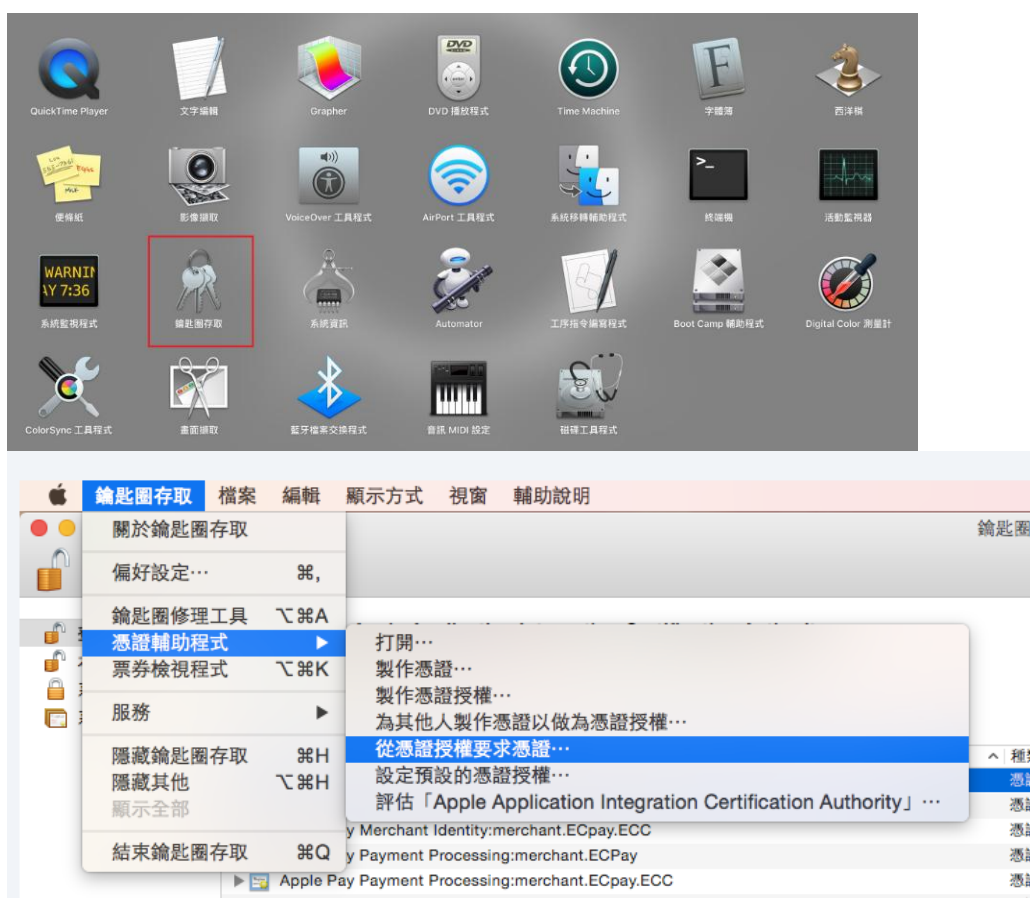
QuickTime Player
文字編輯
Grapher
DVD 播放程式
Time Machine
字體簿
西洋棋
便條紙
影像擷取
VoiceOver 工具程式
AirPort 工具程式
系統移轉輔助程式
終端機
活動監視器
WARNIN
AY 7:36
系統監視程式
鑰匙圈存取
系統資訊
Automator
工序指令編寫程式
Boot Camp 輔助程式
Digital Color 測量計
ColorSync 工具程式
畫面擷取
藍牙檔案交換程式
音訊 MIDI 設定
磁碟工具程式

鑰匙圈存取 檔案 編輯 顯示方式 視窗 輔助說明

關於鑰匙圈存取
偏好設定⋯ ⌘,
鑰匙圈修理工具 ⌥⌘A
憑證輔助程式 ▶
票券檢視程式 ⌥⌘K
服務 ▶
隱藏鑰匙圈存取 ⌘H
隱藏其他 ⌥⌘H
顯示全部
結束鑰匙圈存取 ⌘Q

打開⋯
製作憑證⋯
製作憑證授權⋯
為其他人製作憑證以做為憑證授權⋯
從憑證授權要求憑證⋯
設定預設的憑證授權⋯
評估「Apple Application Integration Certification Authority」⋯

鑰匙圈
種
憑
憑
y Merchant Identity:merchant.ECpay.ECC 憑
y Payment Processing:merchant.ECPay 憑
Apple Pay Payment Processing:merchant.ECpay.ECC 憑